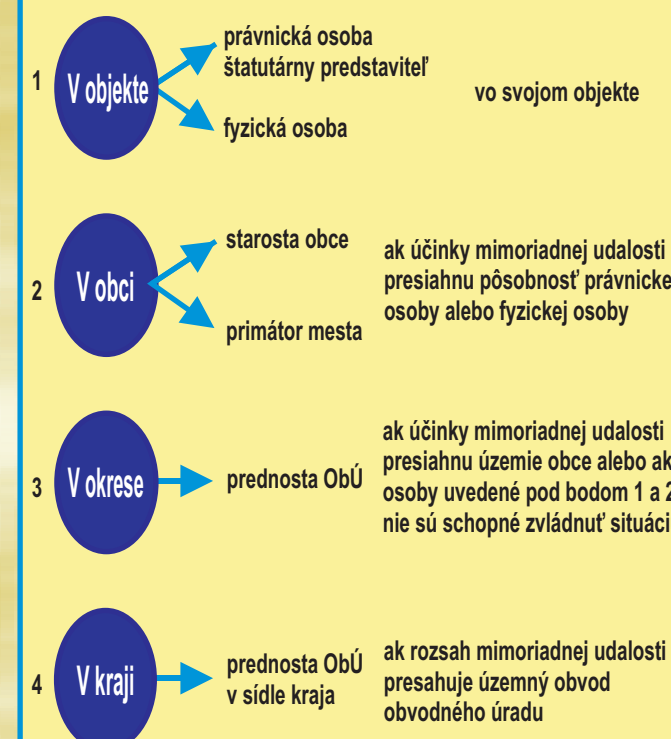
1 V objekte

právnická osoba
štatutárny predstaviteľ

fyzická osoba

vo svojom objekte

2 V obci

starosta obce

primátor mesta

ak účinky mimoriadnej udalosti presiahnu pôsobnosť právnicke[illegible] osoby alebo fyzickej osoby

3 V okrese

prednosta ObÚ

ak účinky mimoriadnej udalosti presiahnu územie obce alebo ak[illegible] osoby uvedené pod bodom 1 a 2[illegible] nie sú schopné zvládnuť situáci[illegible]

4 V kraji

prednosta ObÚ v sídle kraja

ak rozsah mimoriadnej udalosti presahuje územný obvod obvodného úradu